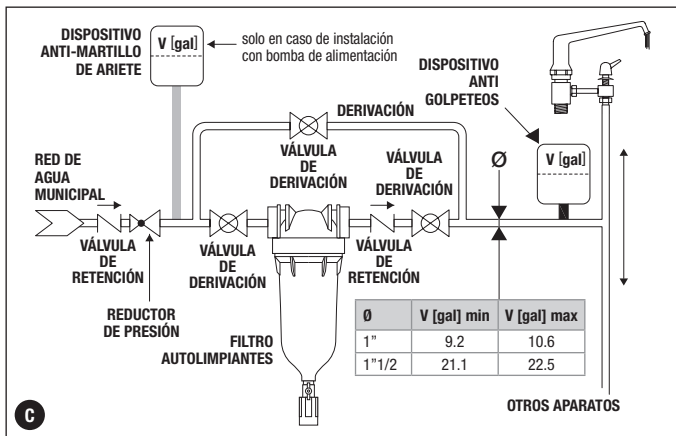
DISPOSITIVO ANTI-MARTILLO DE ARIETE

V [gal]

solo en caso de instalación con bomba de alimentación

DISPOSITIVO ANTI GOLPETEOS

DERIVACIÓN

VÁLVULA DE DERIVACIÓN

VÁLVULA DE DERIVACIÓN

Ø

V [gal]

RED DE AGUA MUNICIPAL

VÁLVULA DE RETENCIÓN

VÁLVULA DE DERIVACIÓN

VÁLVULA DE RETENCIÓN

REDUCTOR DE PRESIÓN

FILTRO AUTOLIMPIANTES

| Ø | V [gal] min | V [gal] max |
|---|---|---|
| 1" | 9.2 | 10.6 |
| 1"1/2 | 21.1 | 22.5 |

OTROS APARATOS

C